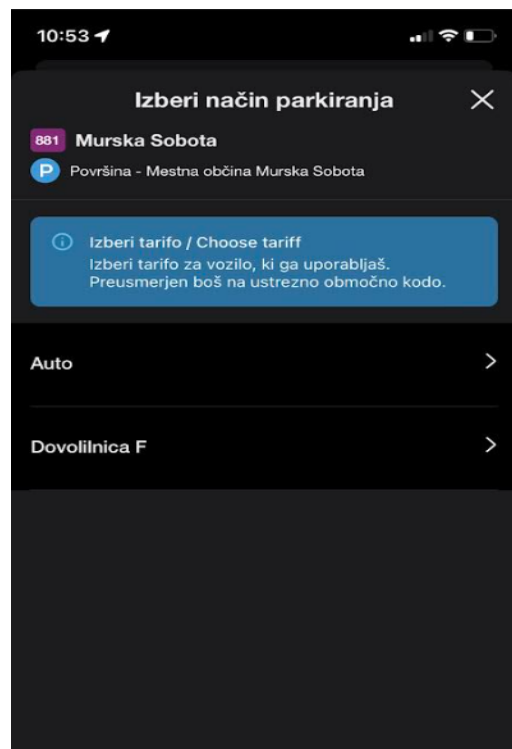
10:53

Izberi način parkiranja

881 Murska Sobota

P Površina - Mestna občina Murska Sobota

Izberi tarifo / Choose tariff
Izberi tarifo za vozilo, ki ga uporabljaš. Preusmerjen boš na ustrezno območno kodo.

Auto

Dovolilnica F